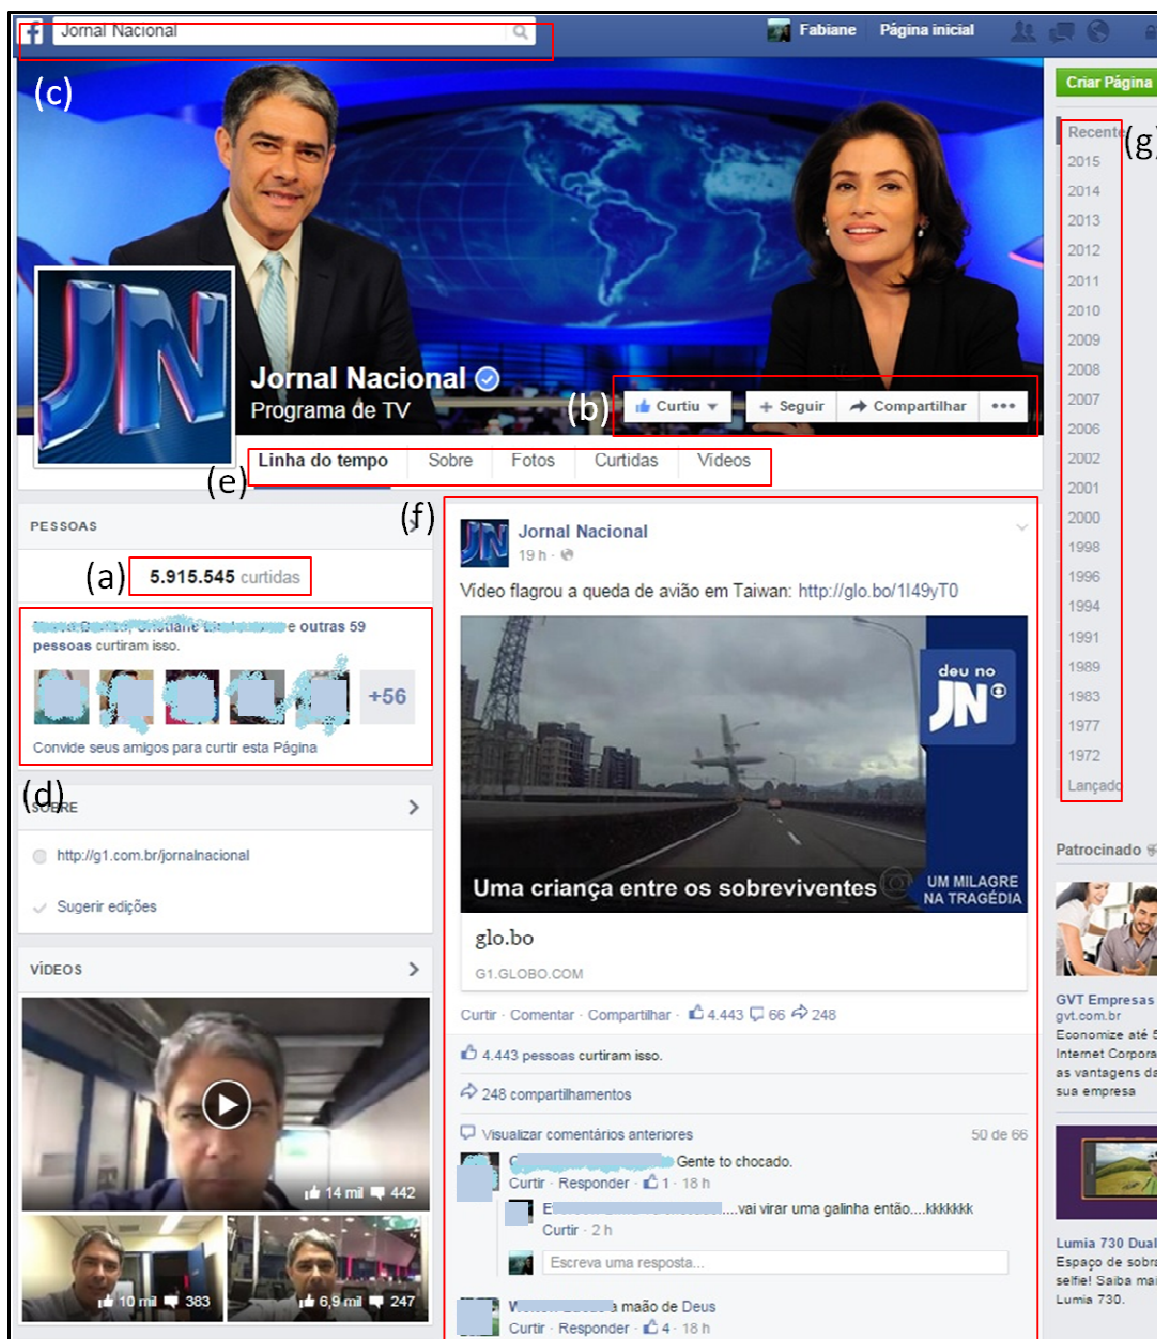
Jornal Nacional

Fabiane Página inicial

(c)

Criar Página

Recente (g)
2015
2014
2013
2012
2011
2010
2009
2008
2007
2006
2002
2001
2000
1998
1996
1994
1991
1989
1983
1977
1972
Lançado

Jornal Nacional
Programa de TV

(b) Curtiu Seguir Compartilhar •••

(e) Linha do tempo Sobre Fotos Curtidas Vídeos

PESSOAS

(a) 5.915.545 curtidas

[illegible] e outras 59 pessoas curtiram isso.

+56

Convide seus amigos para curtir esta Página

(d) SOBRE

http://g1.com.br/jornalnacional

Sugerir edições

VÍDEOS

14 mil 442

10 mil 383

6,9 mil 247

(f)

Jornal Nacional
19 h

Vídeo flagrou a queda de avião em Taiwan: http://glo.bo/1I49yT0

deu no JN

Uma criança entre os sobreviventes

UM MILAGRE NA TRAGÉDIA

glo.bo
G1.GLOBO.COM

Curtir · Comentar · Compartilhar · 4.443 66 248

4.443 pessoas curtiram isso.

248 compartilhamentos

Visualizar comentários anteriores 50 de 66

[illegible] Gente to chocado.
Curtir · Responder · 1 · 18 h

E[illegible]....vai virar uma galinha então....kkkkkkk
Curtir · 2 h

Escreva uma resposta...

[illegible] mão de Deus
Curtir · Responder · 4 · 18 h

Patrocinado

GVT Empresas
gvt.com.br
Economize até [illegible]
Internet Corpora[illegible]
as vantagens d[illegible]
sua empresa

Lumia 730 Dual
Espaço de sobra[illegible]
selfie! Saiba mai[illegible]
Lumia 730.